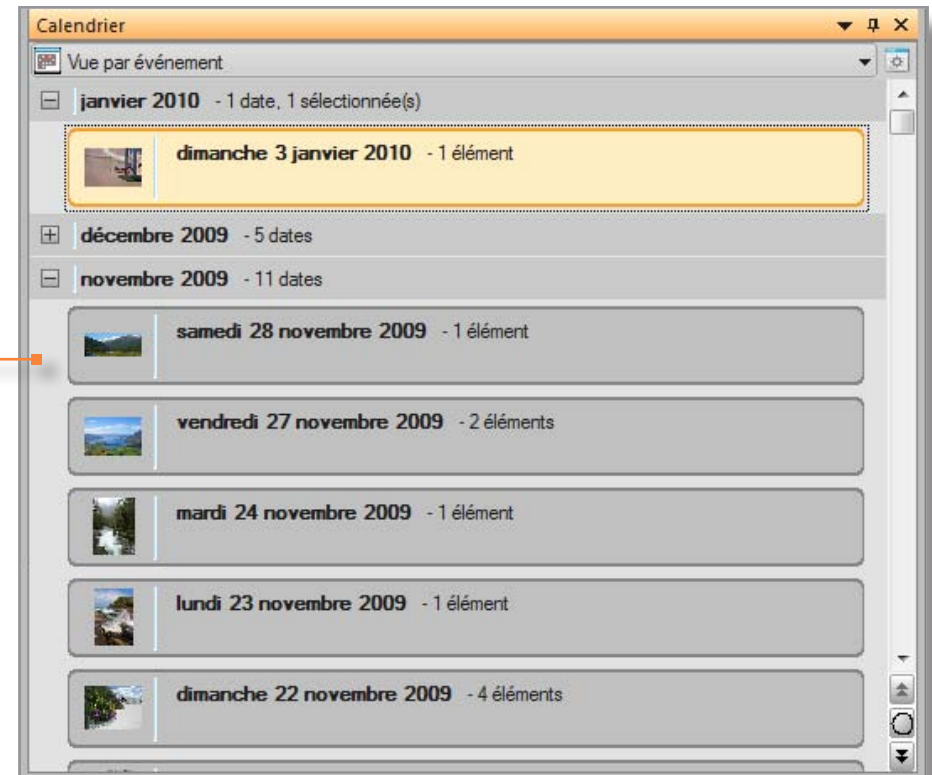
Calendrier

Vue par événement

janvier 2010 - 1 date, 1 sélectionnée(s)

dimanche 3 janvier 2010 - 1 élément

décembre 2009 - 5 dates

novembre 2009 - 11 dates

samedi 28 novembre 2009 - 1 élément

vendredi 27 novembre 2009 - 2 éléments

mardi 24 novembre 2009 - 1 élément

lundi 23 novembre 2009 - 1 élément

dimanche 22 novembre 2009 - 4 éléments